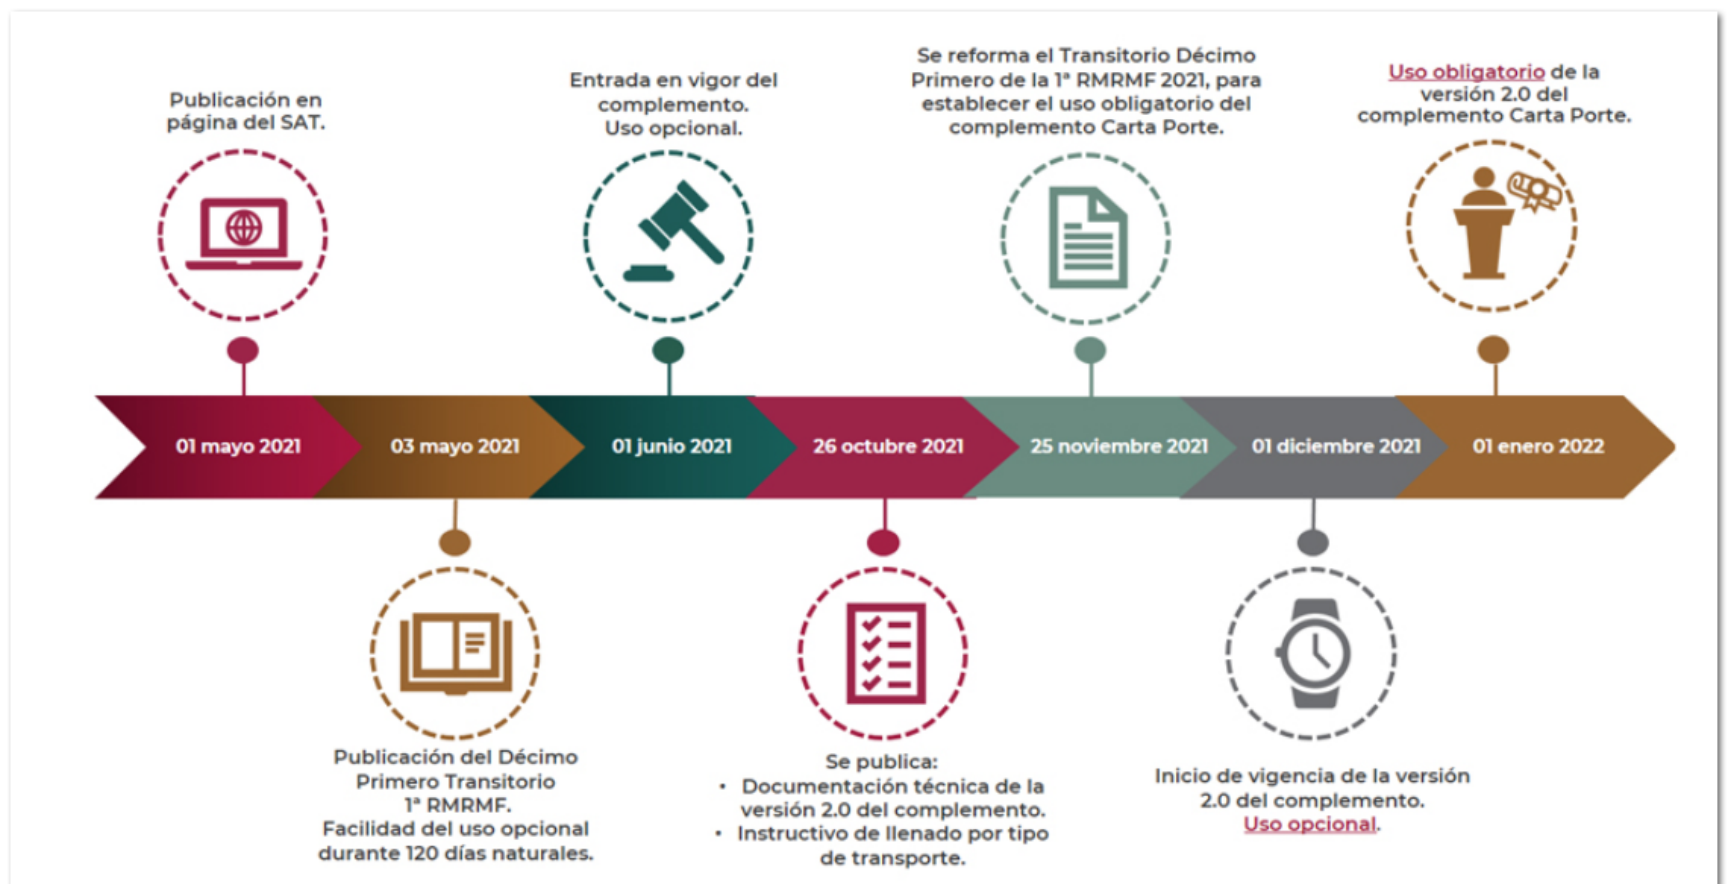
Publicación en página del SAT.

Entrada en vigor del complemento. Uso opcional.

Se reforma el Transitorio Décimo Primero de la 1ª RMRMF 2021, para establecer el uso obligatorio del complemento Carta Porte.

Uso obligatorio de la versión 2.0 del complemento Carta Porte.

01 mayo 2021

03 mayo 2021

01 junio 2021

26 octubre 2021

25 noviembre 2021

01 diciembre 2021

01 enero 2022

Publicación del Décimo Primero Transitorio 1ª RMRMF. Facilidad del uso opcional durante 120 días naturales.

Se publica:
• Documentación técnica de la versión 2.0 del complemento.
• Instructivo de llenado por tipo de transporte.

Inicio de vigencia de la versión 2.0 del complemento. Uso opcional.